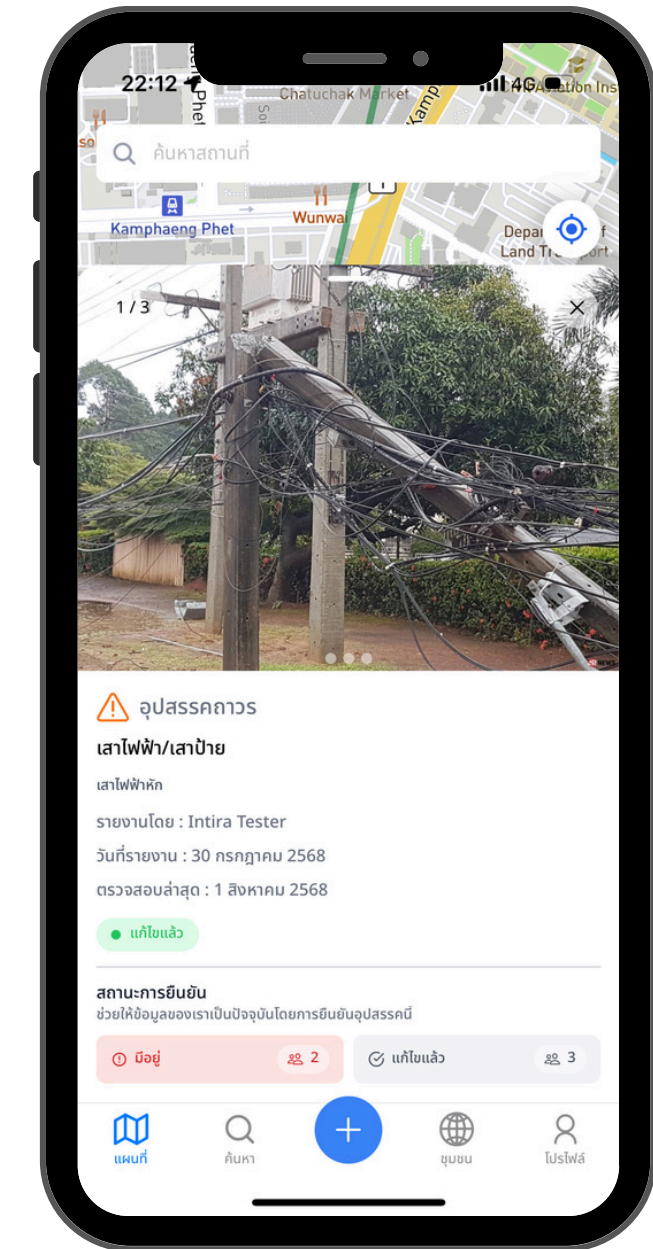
22:12

4G

Chatuchak Market

Kamp

Auction Ins

ค้นหาสถานที่

Kamphaeng Phet

Wunwa

Depar f Land Tr port

1 / 3

×

อุปสรรคถาวร

เสาไฟฟ้า/เสาป้าย

เสาไฟฟ้าหัก

รายงานโดย : Intira Tester

วันที่รายงาน : 30 กรกฎาคม 2568

ตรวจสอบล่าสุด : 1 สิงหาคม 2568

แก้ไขแล้ว

สถานะการยืนยัน

ช่วยให้ข้อมูลของเราเป็นปัจจุบันโดยการยืนยันอุปสรรคนี้

มีอยู่ 2

แก้ไขแล้ว 3

แผนที่

ค้นหา

+

ชุมชน

โปรไฟล์